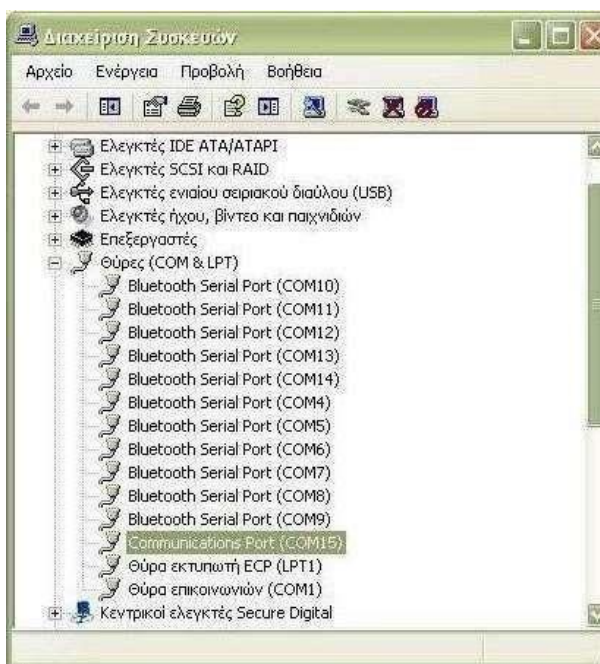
Διαχείριση Συσκευών

Αρχείο Ενέργεια Προβολή Βοήθεια

Ελεγκτές IDE ATA/ATAPI
Ελεγκτές SCSI και RAID
Ελεγκτές ενιαίου σειριακού διαύλου (USB)
Ελεγκτές ήχου, βίντεο και παιχνιδιών
Επεξεργαστές
Θύρες (COM & LPT)
Bluetooth Serial Port (COM10)
Bluetooth Serial Port (COM11)
Bluetooth Serial Port (COM12)
Bluetooth Serial Port (COM13)
Bluetooth Serial Port (COM14)
Bluetooth Serial Port (COM4)
Bluetooth Serial Port (COM5)
Bluetooth Serial Port (COM6)
Bluetooth Serial Port (COM7)
Bluetooth Serial Port (COM8)
Bluetooth Serial Port (COM9)
Communications Port (COM15)
Θύρα εκτυπωτή ECP (LPT1)
Θύρα επικοινωνιών (COM1)
Κεντρικοί ελεγκτές Secure Digital